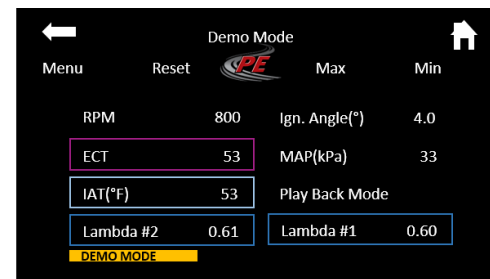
Demo Mode

Menu Reset PE Max Min

| | | | |
|---|---|---|---|
| RPM | 800 | Ign. Angle(°) | 4.0 |
| ECT | 53 | MAP(kPa) | 33 |
| IAT(°F) | 53 | Play Back Mode | |
| Lambda #2 | 0.61 | Lambda #1 | 0.60 |

DEMO MODE